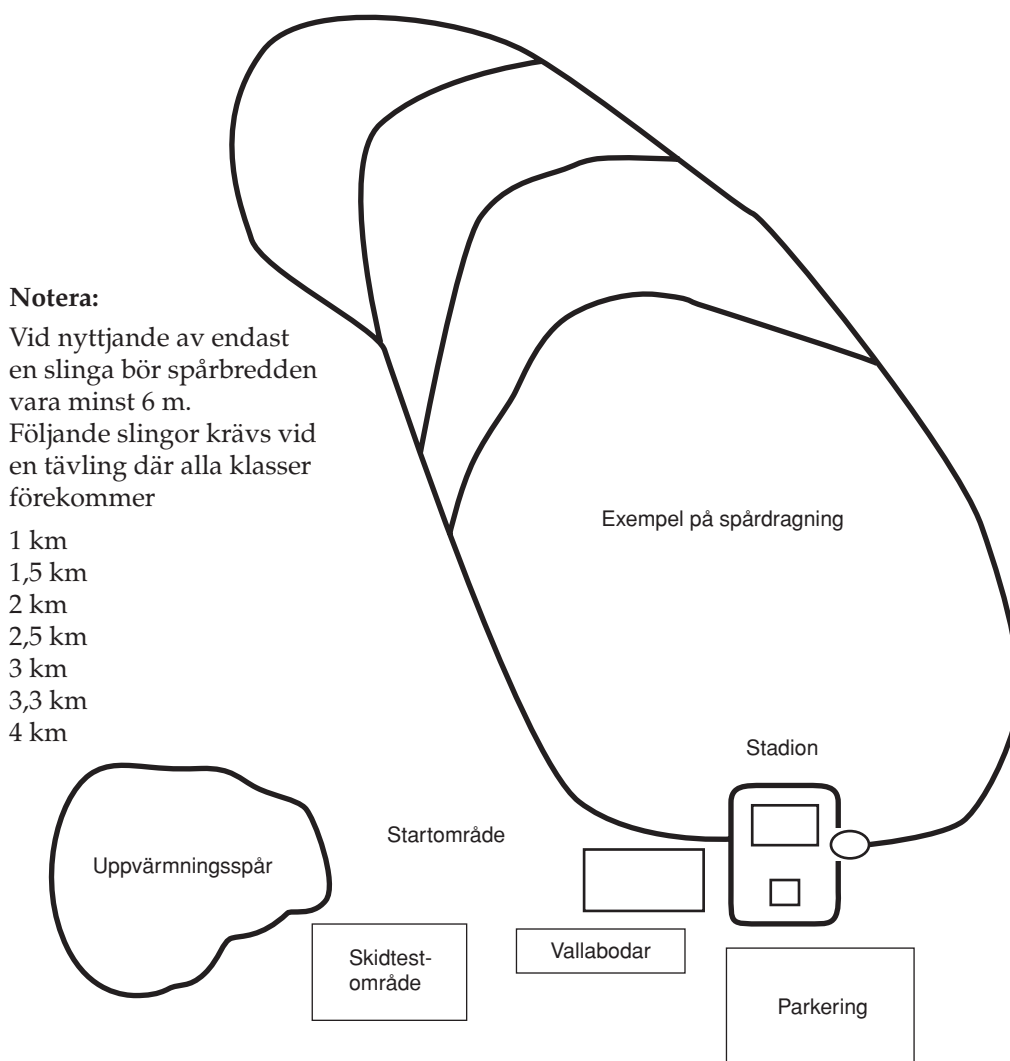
Notera:

Vid nyttjande av endast en slinga bör spårbredden vara minst 6 m.
Följande slingor krävs vid en tävling där alla klasser förekommer

1 km
1,5 km
2 km
2,5 km
3 km
3,3 km
4 km

Exempel på spårdragning

Stadion

Startområde

Uppvärmningsspår

Skidtest-område

Vallabodar

Parkering